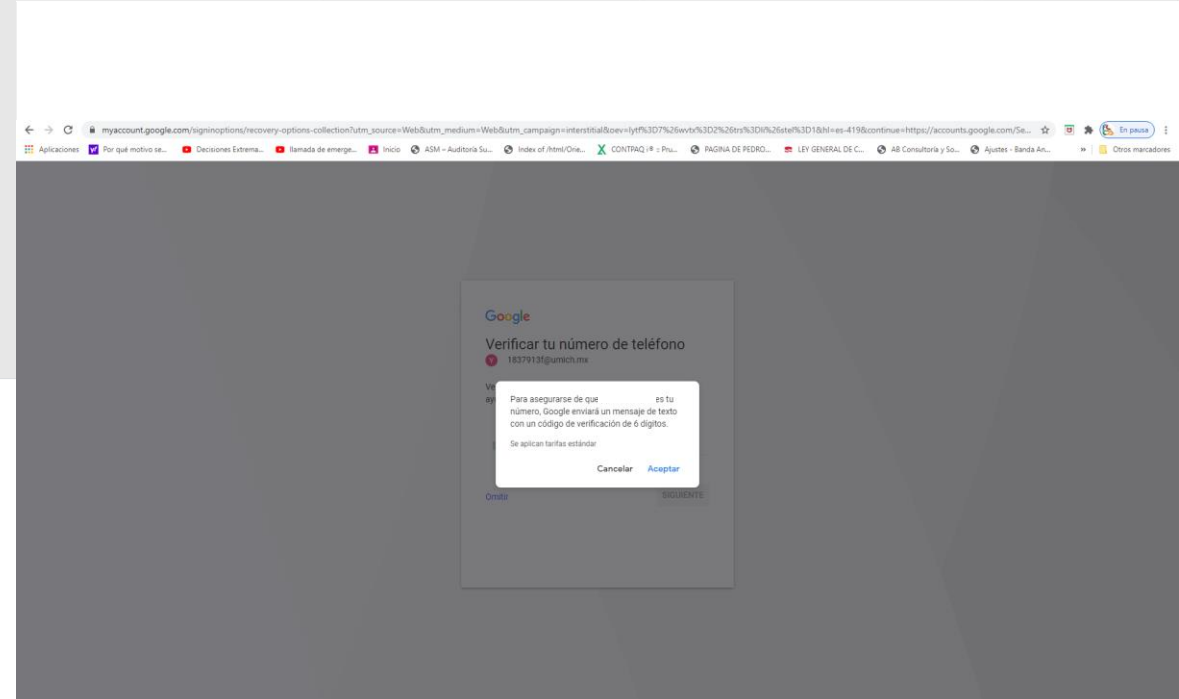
myaccount.google.com/signinoptions/recovery-options-collection?utm_source=Web&utm_medium=Web&utm_campaign=interstitial&oev=lytf%3D7%26wvtx%3D2%26trs%3Dl%26stel%3D1&hl=es-419&continue=https://accounts.google.com/Se...

En pausa

Aplicaciones | Por qué motivo se... | Decisiones Extrema... | llamada de emerge... | Inicio | ASM – Auditoría Su... | Index of /html/Orie... | CONTPAQ i® :: Pru... | PAGINA DE PEDRO... | LEY GENERAL DE C... | AB Consultoría y So... | Ajustes - Banda An... | » | Otros marcadores

Google

Verificar tu número de teléfono

1837913f@umich.mx

Ve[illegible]
ay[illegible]

Para asegurarse de que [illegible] es tu número, Google enviará un mensaje de texto con un código de verificación de 6 dígitos.

Se aplican tarifas estándar

Cancelar Aceptar

Omitir

SIGUIENTE